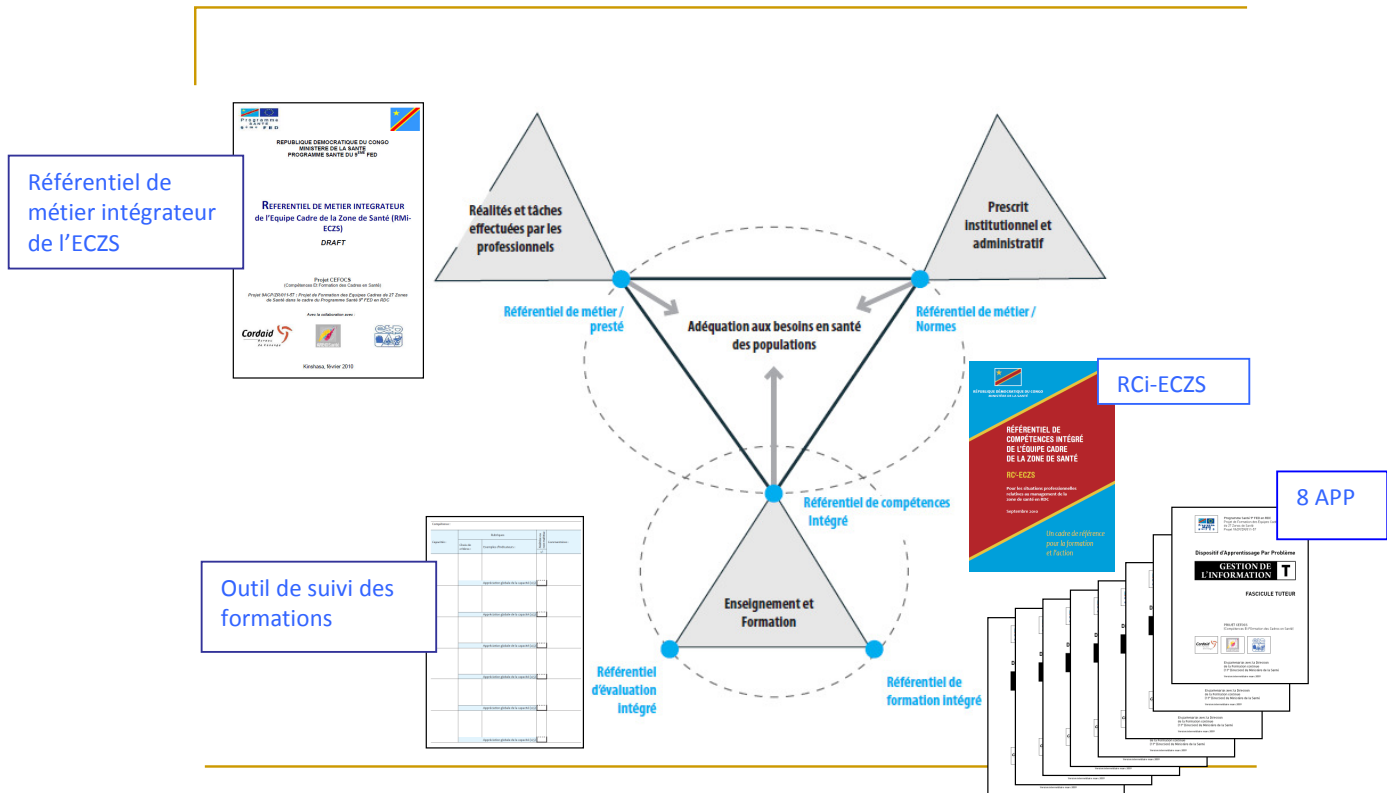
Référentiel de métier intégrateur de l'ECZS

Programme SANTE 9ème FED

REPUBLIQUE DEMOCRATIQUE DU CONGO
MINISTERE DE LA SANTE
PROGRAMME SANTE DU 9ème FED

REFERENTIEL DE METIER INTEGRATEUR de l'Equipe Cadre de la Zone de Santé (RMi-ECZS)

DRAFT

Projet CEFOCS
(Compétences Et Formation des Cadres en Santé)

Projet 9ACP/ZR/011-5T : Projet de Formation des Equipes Cadres de 27 Zones de Santé dans le cadre du Programme Santé 9e FED en RDC

Avec la collaboration avec :

Cordaid

Kinshasa, février 2010

Réalités et tâches effectuées par les professionnels

Prescrit institutionnel et administratif

Référentiel de métier / presté

Adéquation aux besoins en santé des populations

Référentiel de métier / Normes

RCi-ECZS

RÉPUBLIQUE DÉMOCRATIQUE DU CONGO
MINISTÈRE DE LA SANTÉ

RÉFÉRENTIEL DE COMPÉTENCES INTÉGRÉ DE L'ÉQUIPE CADRE DE LA ZONE DE SANTÉ

RCi-ECZS

Pour les situations professionnelles relatives au management de la zone de santé en RDC

Septembre 2010

Un cadre de référence pour la formation et l'action

Référentiel de compétences intégré

8 APP

Dispositif d'Apprentissage Par Problème

GESTION DE L'INFORMATION T

FASCICULE TUTEUR

Outil de suivi des formations

Enseignement et Formation

Référentiel d'évaluation intégré

Référentiel de formation intégré